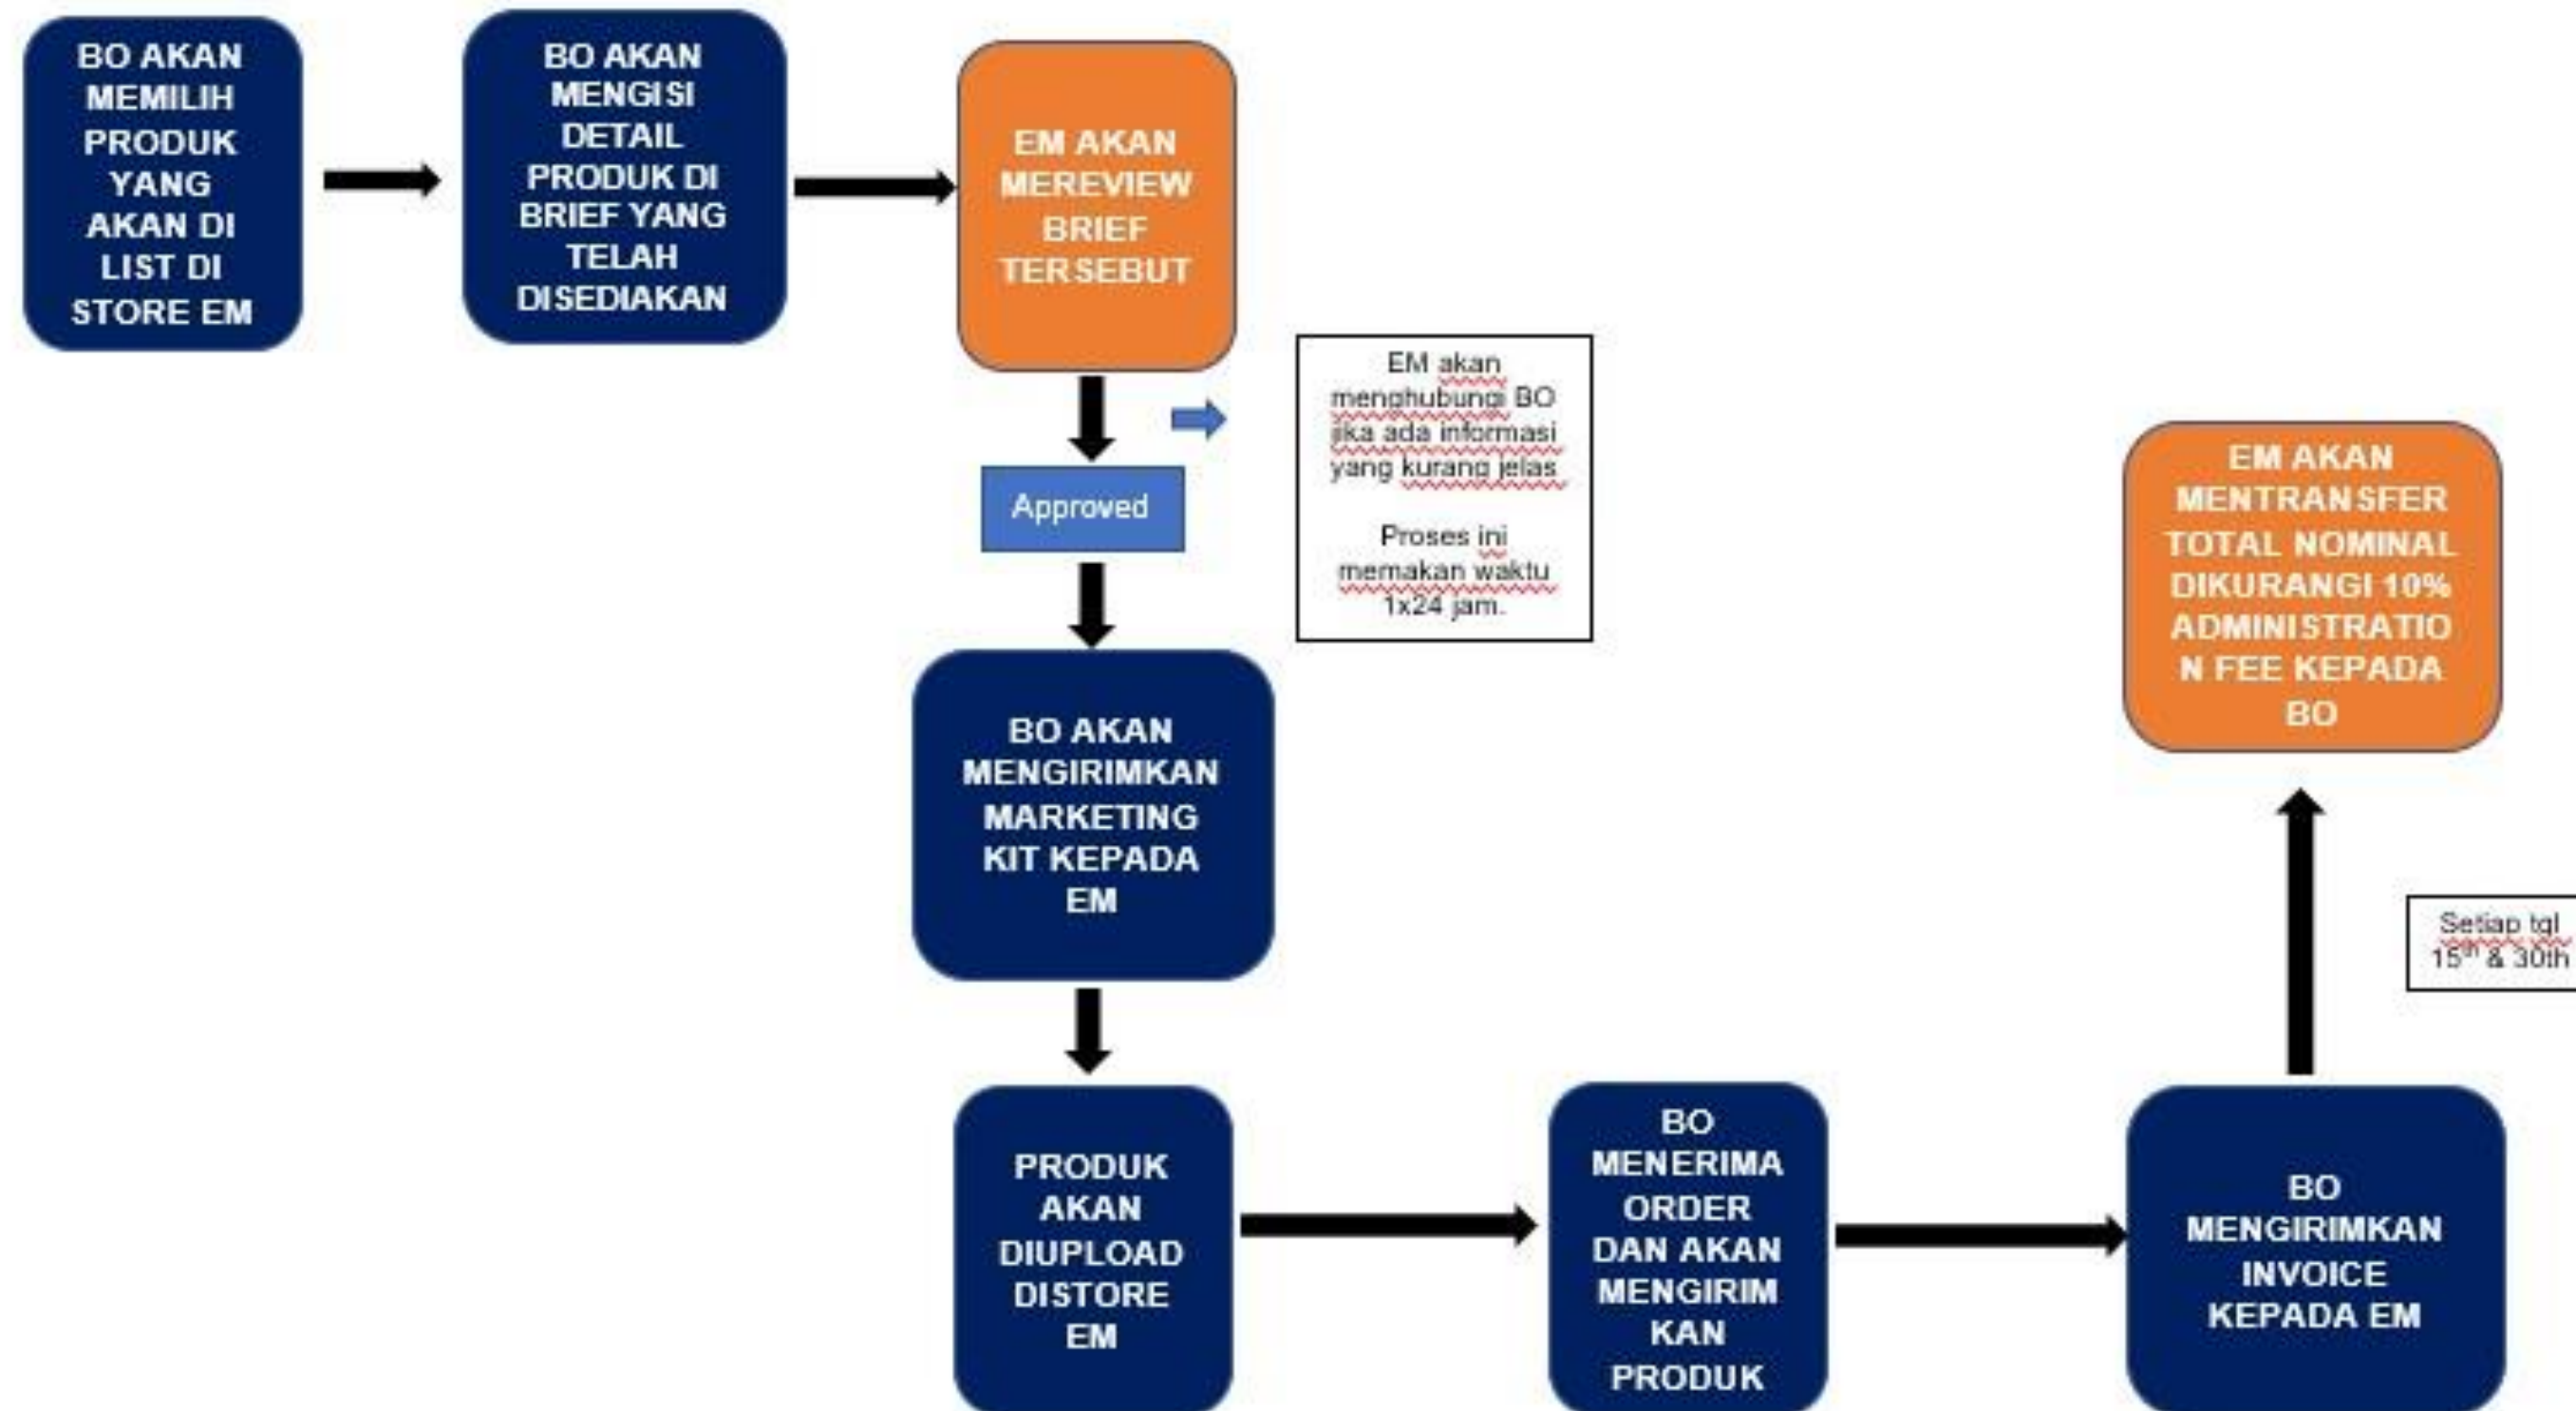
BO AKAN MEMILIH PRODUK YANG AKAN DI LIST DI STORE EM

BO AKAN MENGISI DETAIL PRODUK DI BRIEF YANG TELAH DISEDIAKAN

EM AKAN MEREVIEW BRIEF TERSEBUT

EM akan menghubungi BO jika ada informasi yang kurang jelas

Proses ini memakan waktu 1x24 jam.

Approved

BO AKAN MENGIRIMKAN MARKETING KIT KEPADA EM

PRODUK AKAN DIUPLOAD DISTORE EM

BO MENERIMA ORDER DAN AKAN MENGIRIMKAN PRODUK

BO MENGIRIMKAN INVOICE KEPADA EM

EM AKAN MENTRANSFER TOTAL NOMINAL DIKURANGI 10% ADMINISTRATION FEE KEPADA BO

Setiap tgl $15^{th}$ & 30th